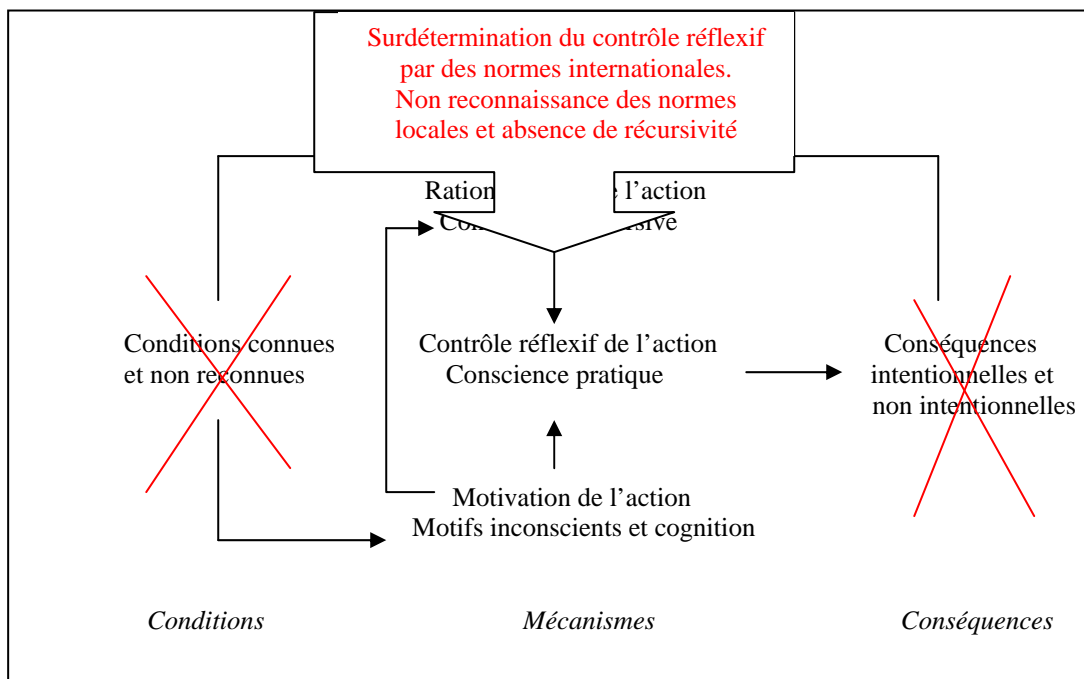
Surdétermination du contrôle réflexif par des normes internationales. Non reconnaissance des normes locales et absence de récursivité

Ration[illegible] l'action
Co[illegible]sive

Conditions connues et non reconnues

Contrôle réflexif de l'action
Conscience pratique

Conséquences intentionnelles et non intentionnelles

Motivation de l'action
Motifs inconscients et cognition

*Conditions*

*Mécanismes*

*Conséquences*